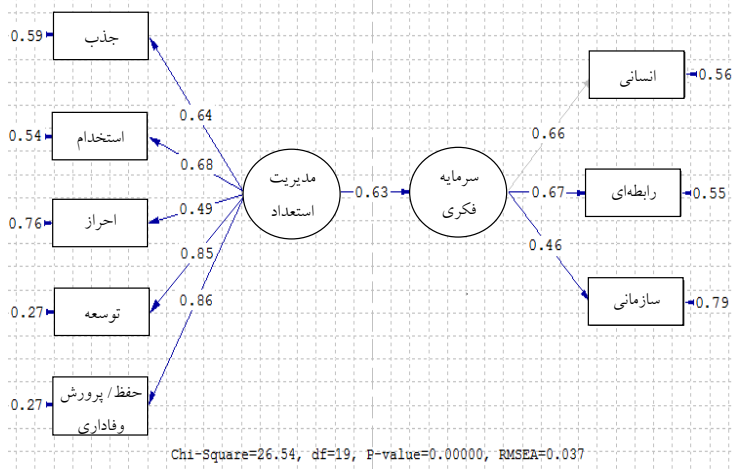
0.59 جذب
0.54 استخدام
0.76 احراز
0.27 توسعه
0.27 حفظ/ پرورش وفاداری

0.64
0.68
0.49
0.85
0.86

مدیریت استعداد

0.63

سرمایه فکری

0.66
0.67
0.46

انسانی 0.56
رابطه‌ای 0.55
سازمانی 0.79

Chi-Square=26.54, df=19, P-value=0.00000, RMSEA=0.037